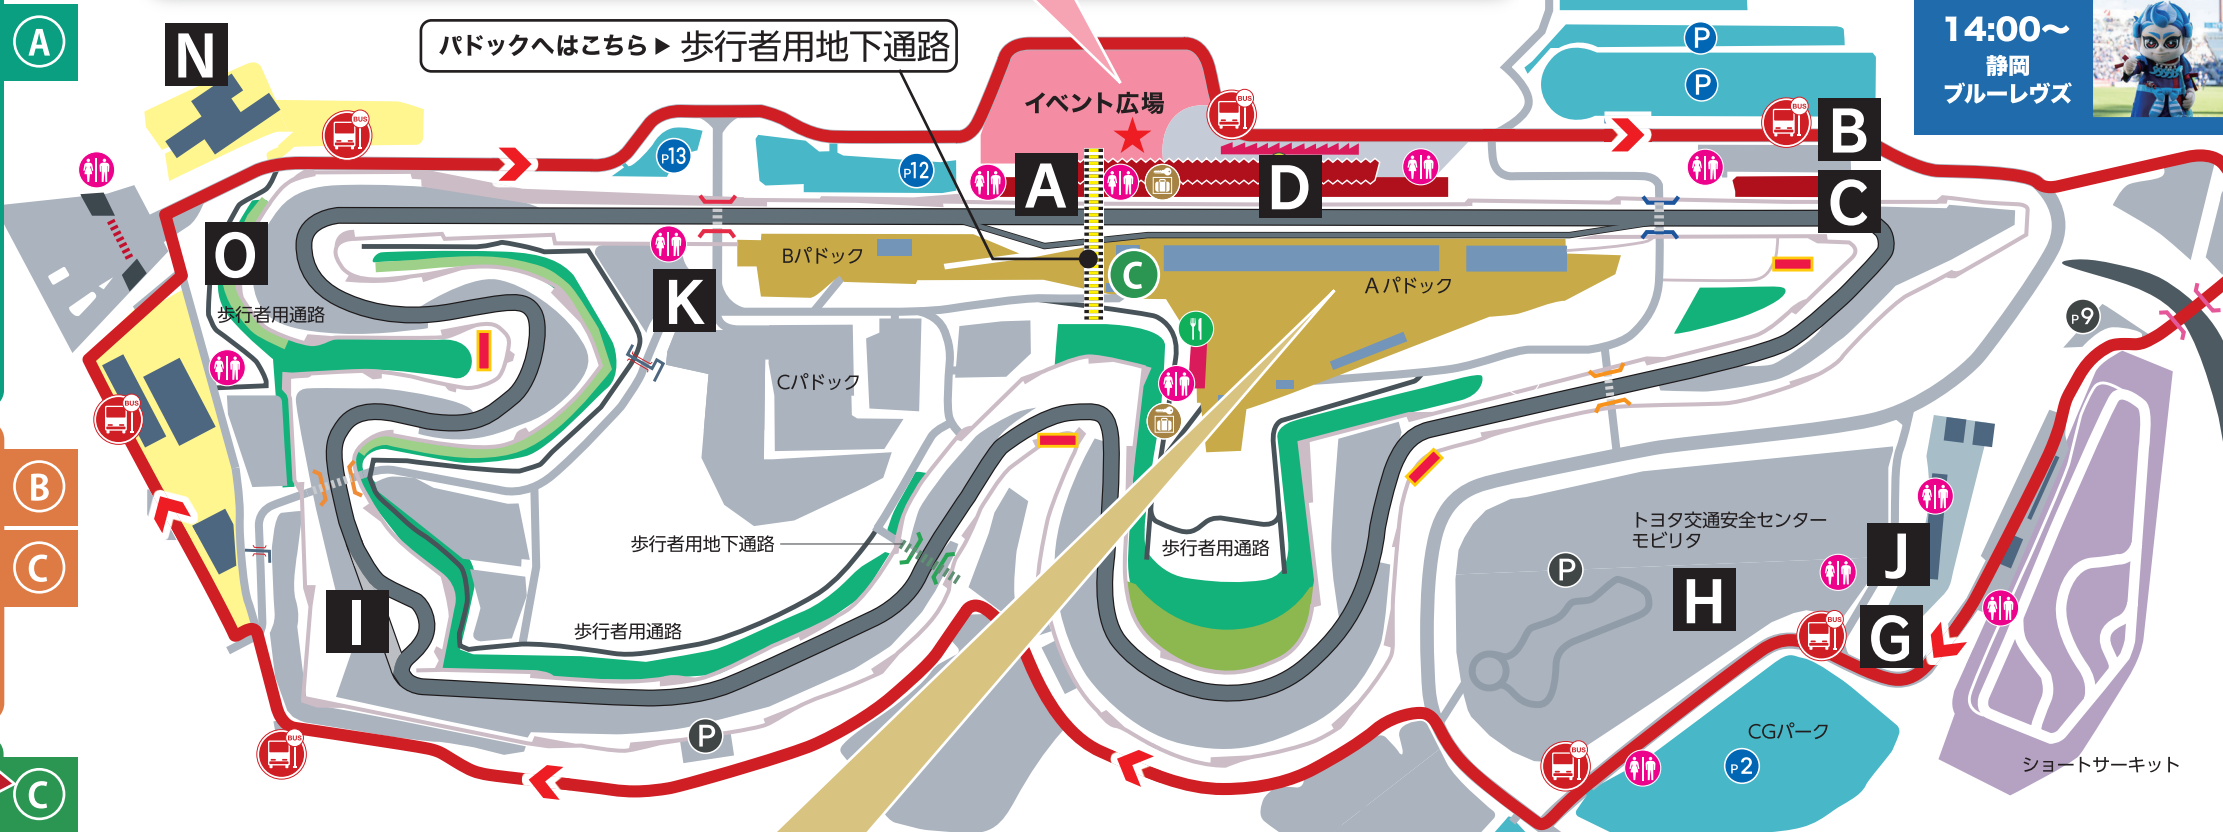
A
N
パドックへはこちら ▶ 歩行者用地下通路
イベント広場
14:00〜
静岡
ブルーレヴズ
P
P
BUS
B
BUS
P13
P12
A
D
C
BUS
O
Bパドック
C
Aパドック
K
歩行者用通路
P9
Cパドック
B
C
トヨタ交通安全センター
モビリタ
歩行者用地下通路
歩行者用通路
J
P
H
I
歩行者用通路
BUS
G
P
CGパーク
BUS
P2
BUS
ショートサーキット
C